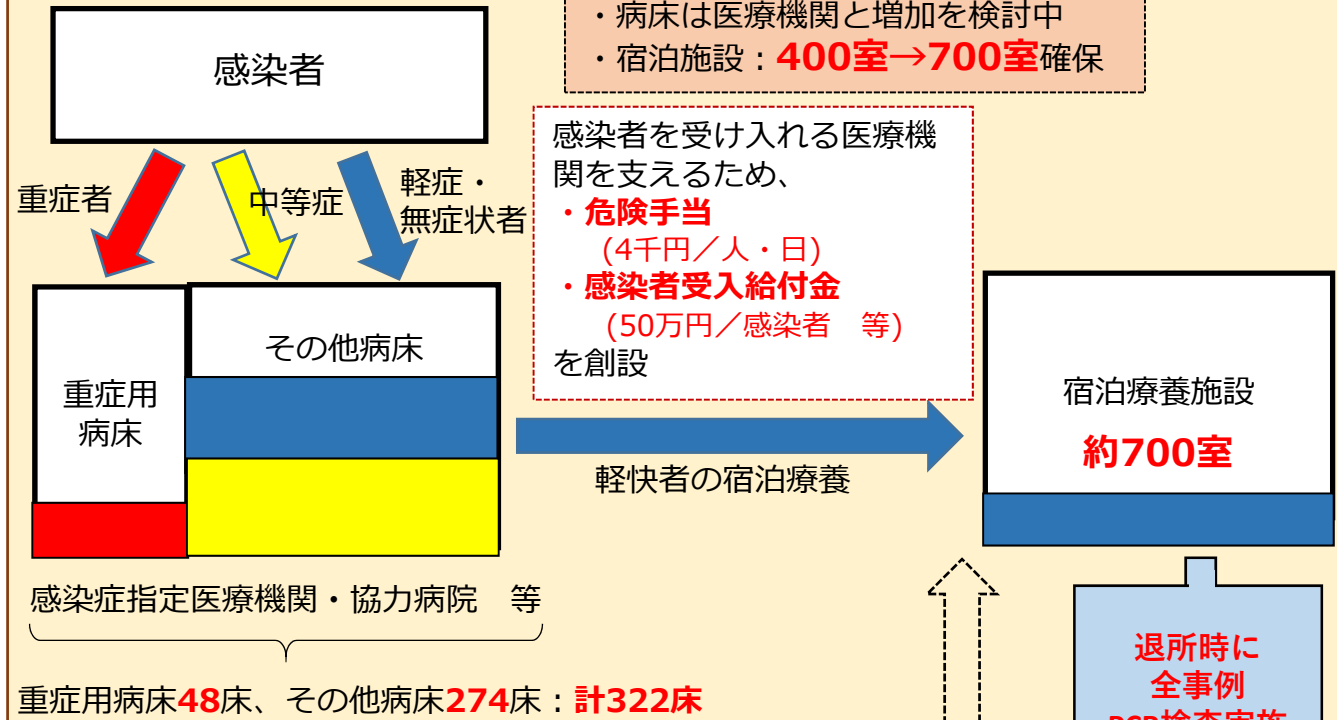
・病床は医療機関と増加を検討中
・宿泊施設：400室→700室確保

感染者

重症者

中等症

軽症・無症状者

感染者を受け入れる医療機関を支えるため、
・危険手当
（4千円／人・日）
・感染者受入給付金
（50万円／感染者　等）
を創設

重症用病床

その他病床

軽快者の宿泊療養

宿泊療養施設
約700室

感染症指定医療機関・協力病院　等

重症用病床48床、その他病床274床：計322床

退所時に
全事例
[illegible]